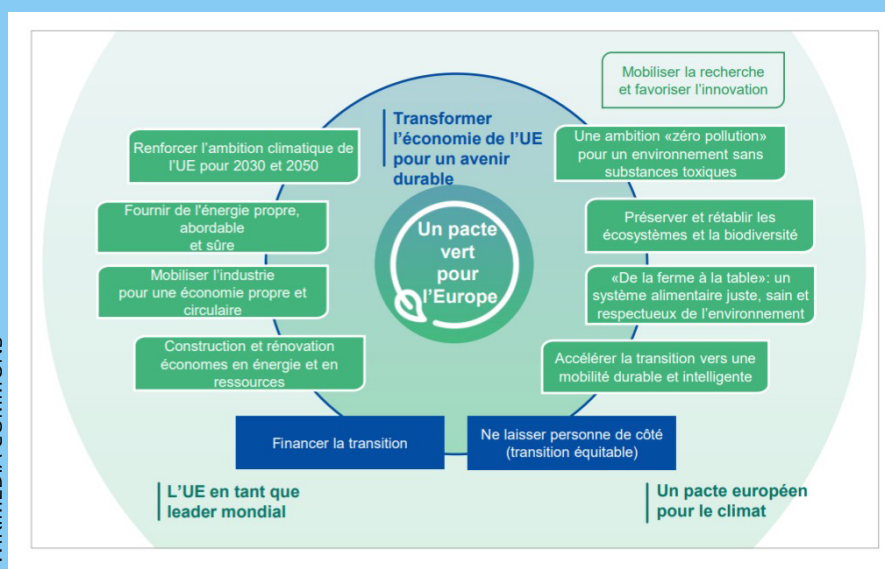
Transformer l'économie de l'UE pour un avenir durable

Mobiliser la recherche et favoriser l'innovation

Renforcer l'ambition climatique de l'UE pour 2030 et 2050

Une ambition «zéro pollution» pour un environnement sans substances toxiques

Fournir de l'énergie propre, abordable et sûre

Préserver et rétablir les écosystèmes et la biodiversité

Un pacte vert pour l'Europe

Mobiliser l'industrie pour une économie propre et circulaire

«De la ferme à la table»: un système alimentaire juste, sain et respectueux de l'environnement

Construction et rénovation économes en énergie et en ressources

Accélérer la transition vers une mobilité durable et intelligente

Financer la transition

Ne laisser personne de côté (transition équitable)

L'UE en tant que leader mondial

Un pacte européen pour le climat